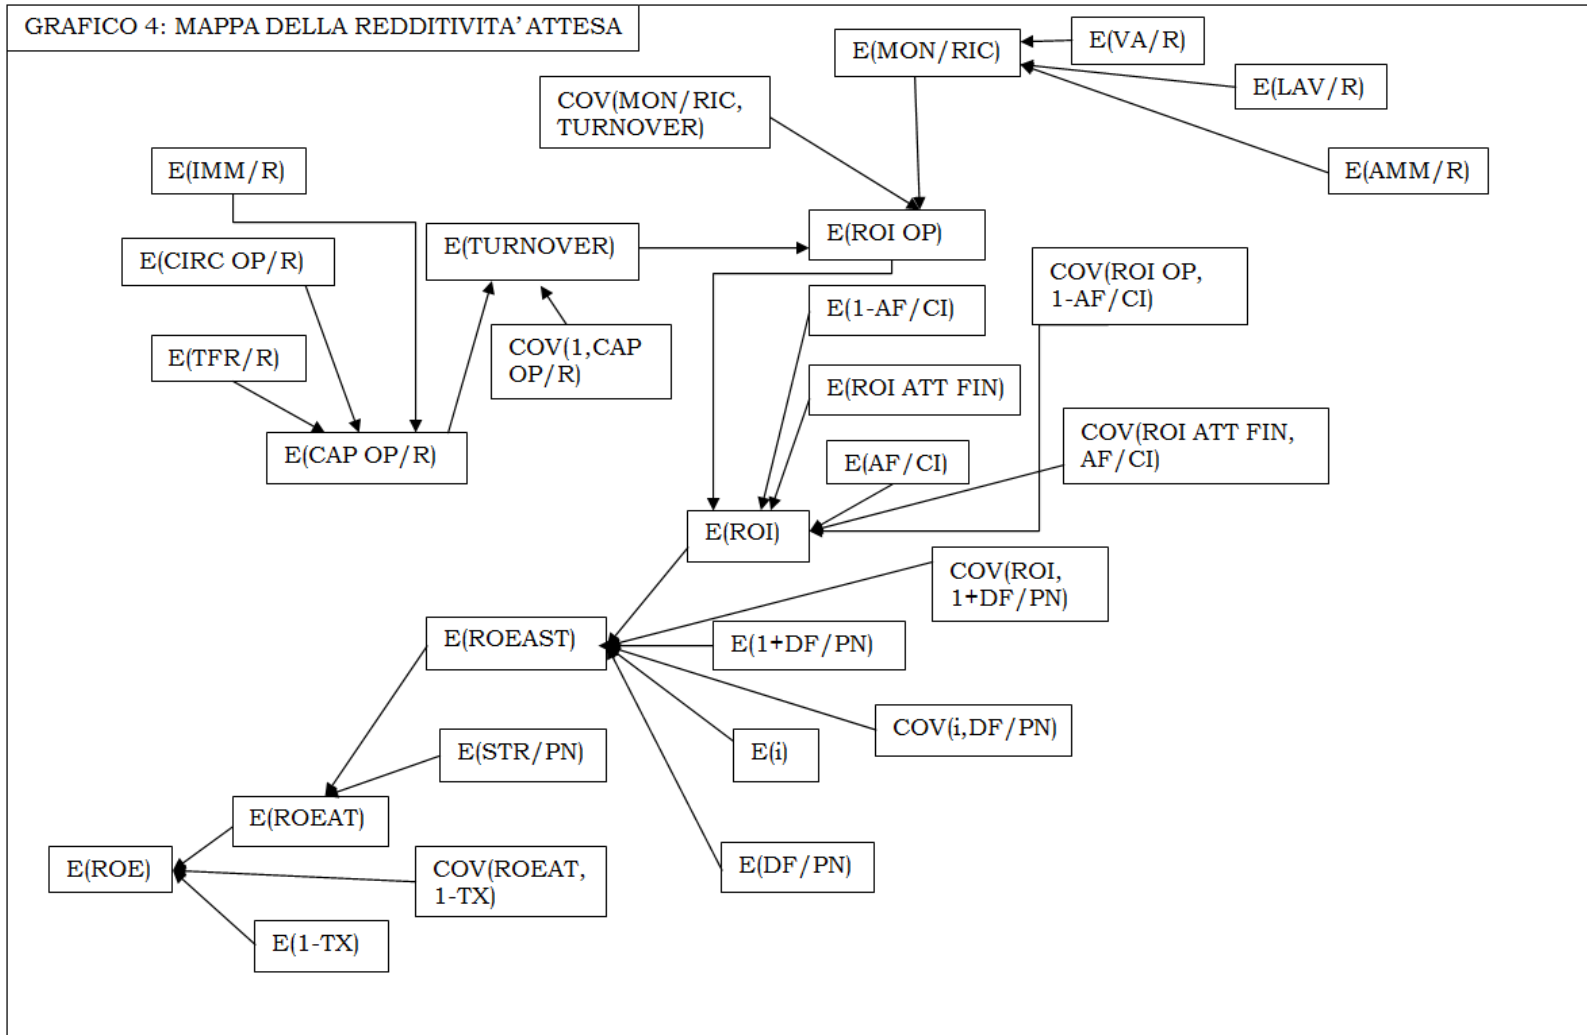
GRAFICO 4: MAPPA DELLA REDDITIVITA' ATTESA

E(MON/RIC)

E(VA/R)

E(LAV/R)

E(AMM/R)

COV(MON/RIC, TURNOVER)

E(IMM/R)

E(CIRC OP/R)

E(TFR/R)

E(CAP OP/R)

E(TURNOVER)

COV(1,CAP OP/R)

E(ROI OP)

E(1-AF/CI)

COV(ROI OP, 1-AF/CI)

E(ROI ATT FIN)

E(AF/CI)

COV(ROI ATT FIN, AF/CI)

E(ROI)

COV(ROI, 1+DF/PN)

E(ROEAST)

E(1+DF/PN)

COV(i,DF/PN)

E(i)

E(STR/PN)

E(ROEAT)

E(DF/PN)

E(ROE)

COV(ROEAT, 1-TX)

E(1-TX)